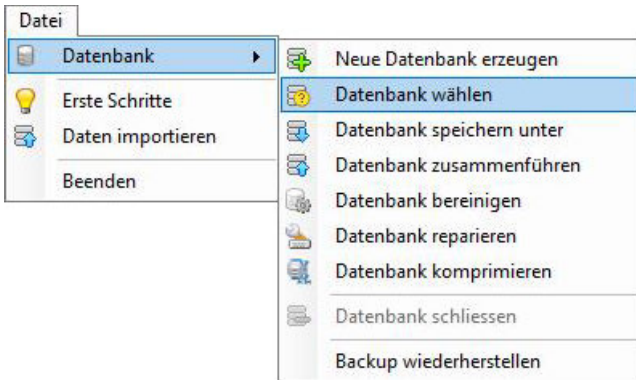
Datei

Datenbank

Erste Schritte

Daten importieren

Beenden

Neue Datenbank erzeugen

Datenbank wählen

Datenbank speichern unter

Datenbank zusammenführen

Datenbank bereinigen

Datenbank reparieren

Datenbank komprimieren

Datenbank schliessen

Backup wiederherstellen